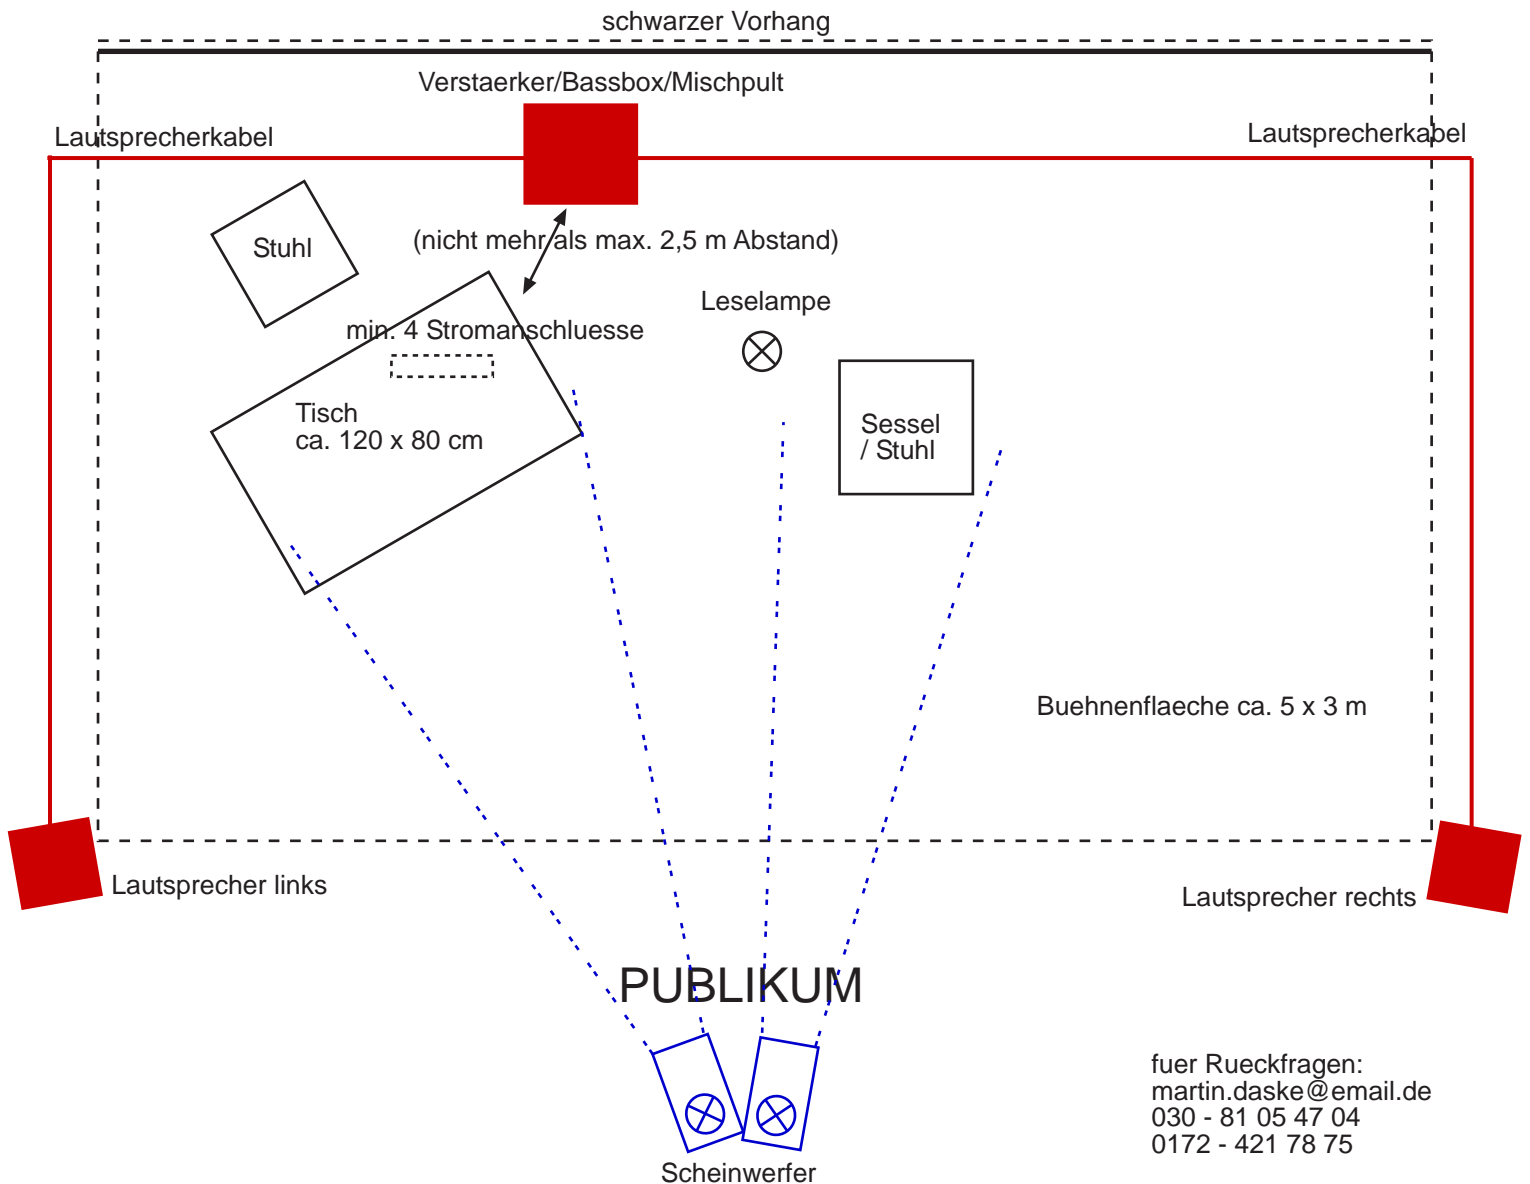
schwarzer Vorhang

Verstaerker/Bassbox/Mischpult

Lautsprecherkabel

Lautsprecherkabel

Stuhl

(nicht mehr als max. 2,5 m Abstand)

Leselampe

min. 4 Stromanschluesse

Tisch
ca. 120 x 80 cm

Sessel
/ Stuhl

Buehnenflaeche ca. 5 x 3 m

Lautsprecher links

Lautsprecher rechts

PUBLIKUM

fuer Rueckfragen:
martin.daske@email.de
030 - 81 05 47 04
0172 - 421 78 75

Scheinwerfer